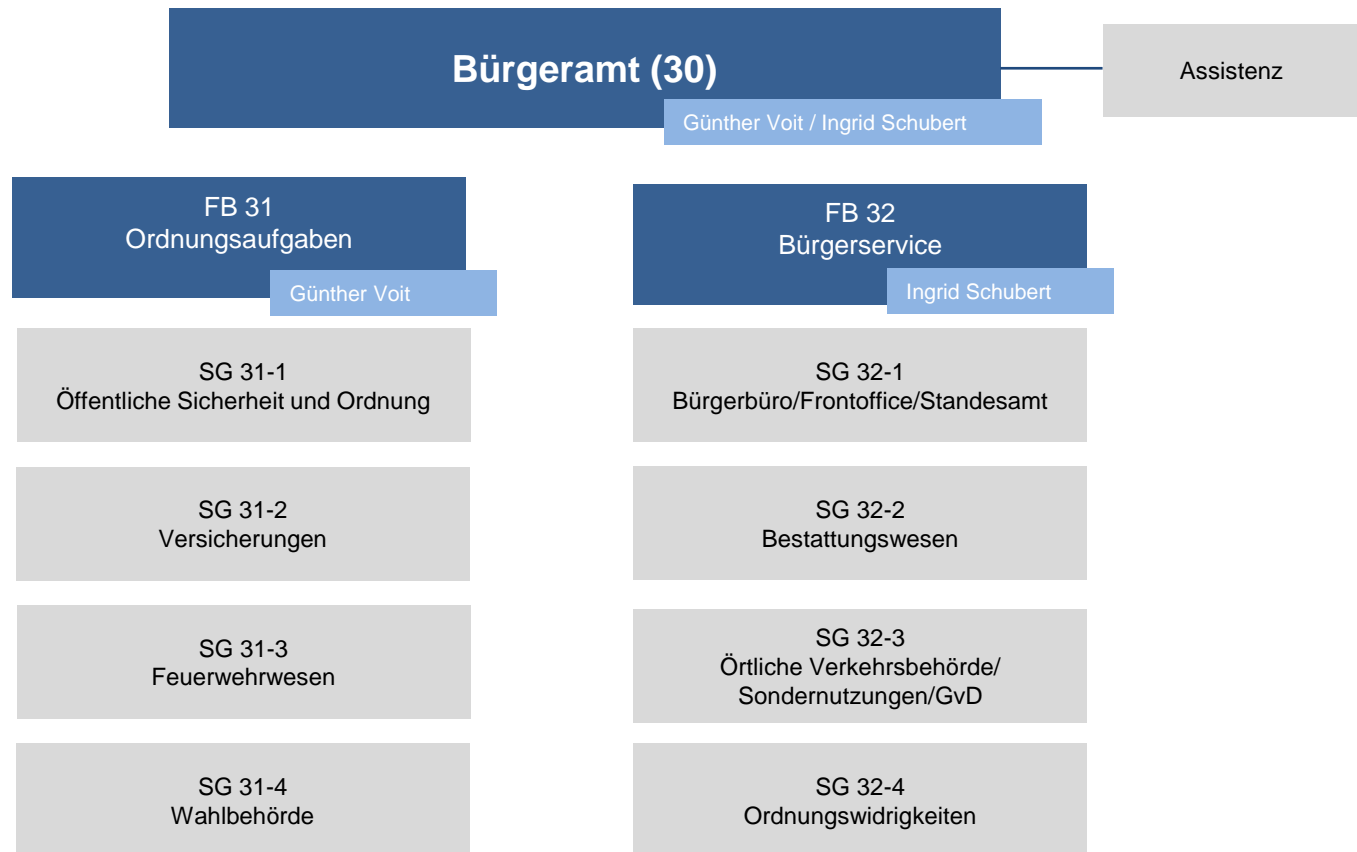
Bürgeramt (30)

Günther Voit / Ingrid Schubert

Assistenz

FB 31
Ordnungsaufgaben

Günther Voit

SG 31-1
Öffentliche Sicherheit und Ordnung

SG 31-2
Versicherungen

SG 31-3
Feuerwehrwesen

SG 31-4
Wahlbehörde

FB 32
Bürgerservice

Ingrid Schubert

SG 32-1
Bürgerbüro/Frontoffice/Standesamt

SG 32-2
Bestattungswesen

SG 32-3
Örtliche Verkehrsbehörde/
Sondernutzungen/GvD

SG 32-4
Ordnungswidrigkeiten